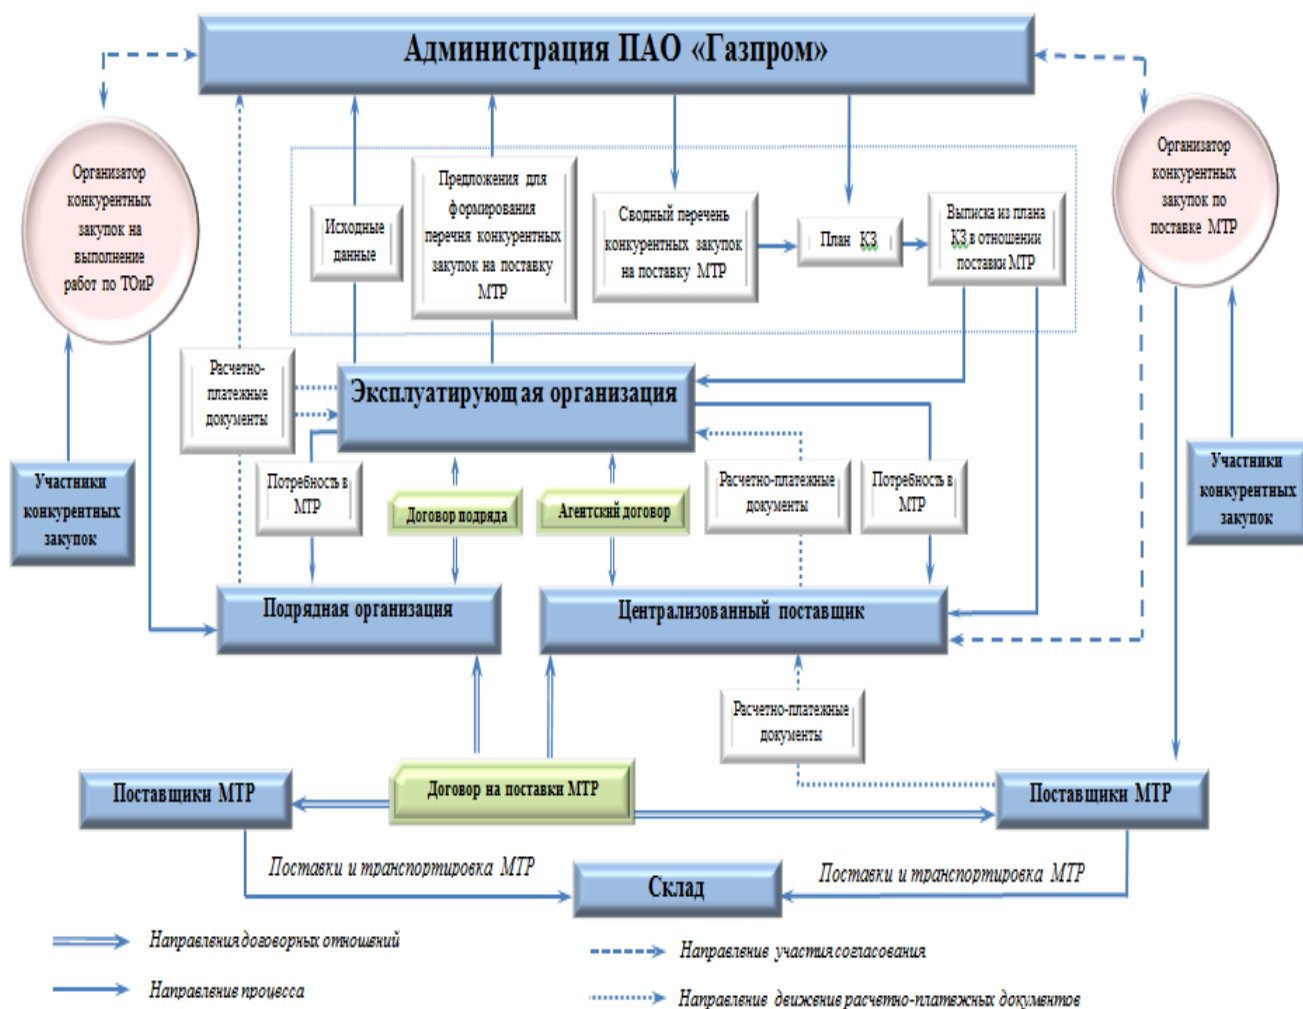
Администрация ПАО «Газпром»

Организатор конкурентных закупок на выполнение работ по ТОиР

Исходные данные

Предложения для формирования перечня конкурентных закупок на поставку МТР

Сводный перечень конкурентных закупок на поставку МТР

План КЗ

Выписка из плана КЗ в отношении поставки МТР

Организатор конкурентных закупок по поставке МТР

Расчетно-платежные документы

Эксплуатирующая организация

Участники конкурентных закупок

Потребность в МТР

Договор подряда

Агентский договор

Расчетно-платежные документы

Потребность в МТР

Участники конкурентных закупок

Подрядная организация

Централизованный поставщик

Расчетно-платежные документы

Поставщики МТР

Договор на поставки МТР

Поставщики МТР

Поставки и транспортировка МТР

Склад

Поставки и транспортировка МТР

Направления договорных отношений

Направление процесса

Направление участия согласования

Направление движение расчетно-платежных документов